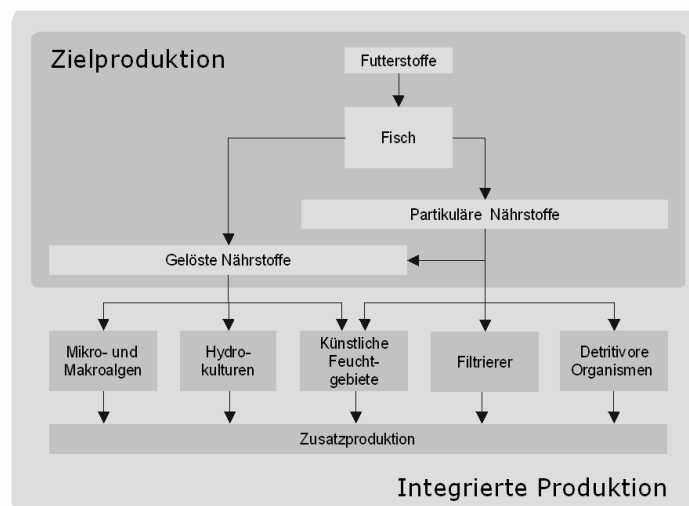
Zielproduktion

Futterstoffe

Fisch

Partikuläre Nährstoffe

Gelöste Nährstoffe

Mikro- und Makroalgen

Hydrokulturen

Künstliche Feuchtgebiete

Filtrierer

Detritivore Organismen

Zusatzproduktion

Integrierte Produktion